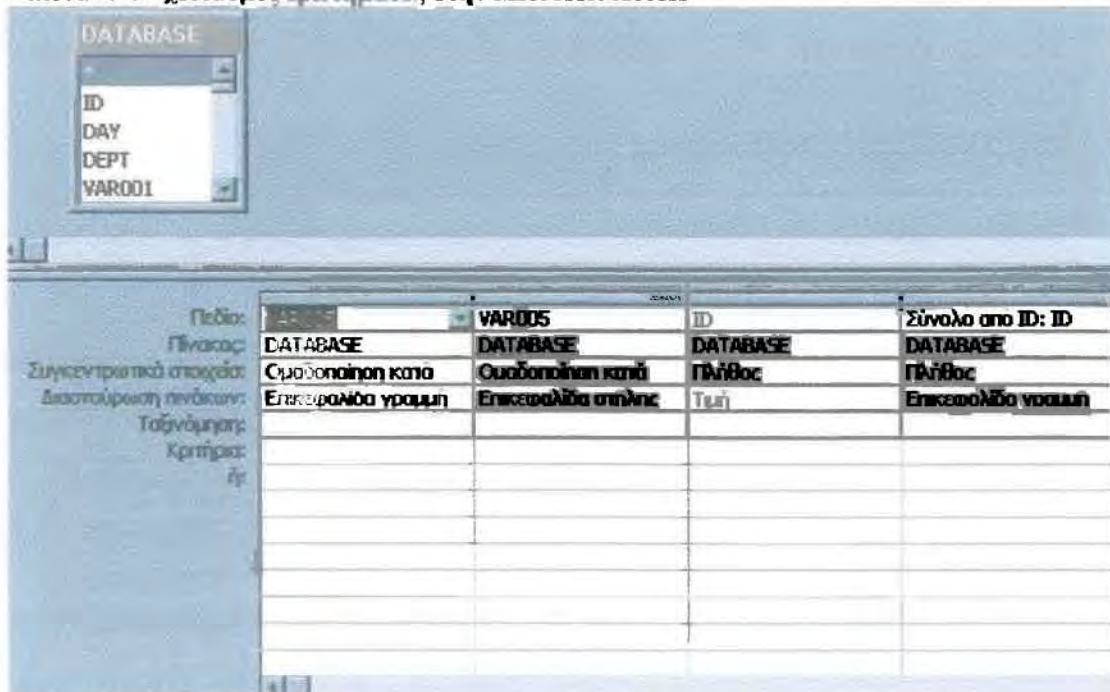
DATABASE
*
ID
DAY
DEPT
VAR001

| | | | | |
|---|---|---|---|---|
| Πεδίο: | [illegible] | VAR005 | ID | Σύνολο απο ID: ID |
| Πίνακας: | DATABASE | DATABASE | DATABASE | DATABASE |
| Συγκεντρωτικά στοιχεία: | Ομαδοποίηση κατά | Ομαδοποίηση κατά | Πλήθος | Πλήθος |
| Διασταύρωση πινάκων: | Επικεφαλίδα γραμμή | Επικεφαλίδα στήλης | Τιμή | Επικεφαλίδα γραμμή |
| Ταξινόμηση: | | | | |
| Κριτήρια: | | | | |
| ή: | | | | |